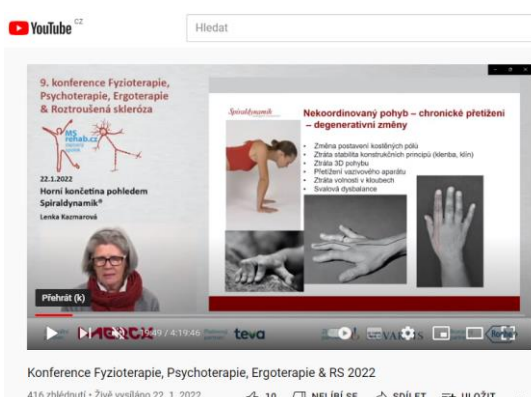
YouTube CZ
Hledat

9. konference Fyzioterapie, Psychoterapie, Ergoterapie & Roztroušená skleróza

MS rehab.cz

22.1.2022
Horní končetina pohledem Spiraldynamik®
Lenka Kazmarová

Spiraldynamik

Nekoordinovaný pohyb – chronické přetížení – degenerativní změny

- Změna postavení kostěných pólů
- Ztráta stability konstrukčních principů (klenba, klín)
- Ztráta 3D pohybu
- Přetížení vazivového aparátu
- Ztráta volnosti v kloubech
- Svalová dysbalance

Přehrát (k)

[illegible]:49 / 4:19:46

teva

Konference Fyzioterapie, Psychoterapie, Ergoterapie & RS 2022

416 zhlédnutí • Živě vysíláno 22. 1. 2022 10 NELÍBÍ SE SDÍLET ULOŽIT